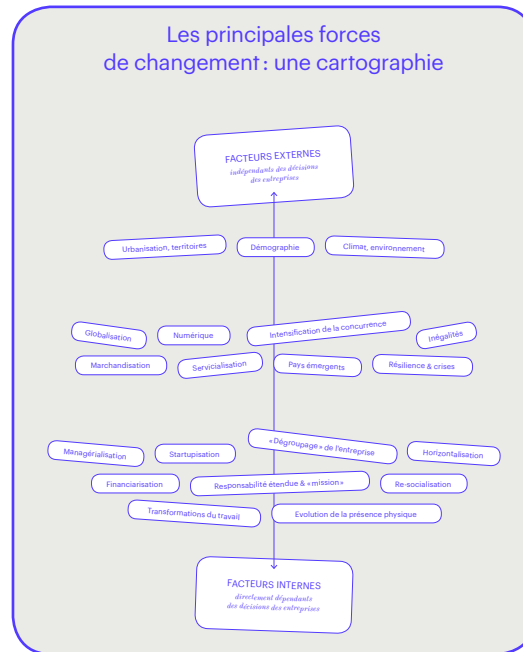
Les principales forces de changement : une cartographie

FACTEURS EXTERNES
indépendants des décisions des entreprises

Urbanisation, territoires

Démographie

Climat, environnement

Globalisation

Numérique

Intensification de la concurrence

Inégalités

Marchandisation

Servicialisation

Pays émergents

Résilience & crises

Managérialisation

Startupisation

«Dégroupage» de l'entreprise

Horizontalisation

Financiarisation

Responsabilité étendue & «mission»

Re-socialisation

Transformations du travail

Evolution de la présence physique

FACTEURS INTERNES
directement dépendants des décisions des entreprises